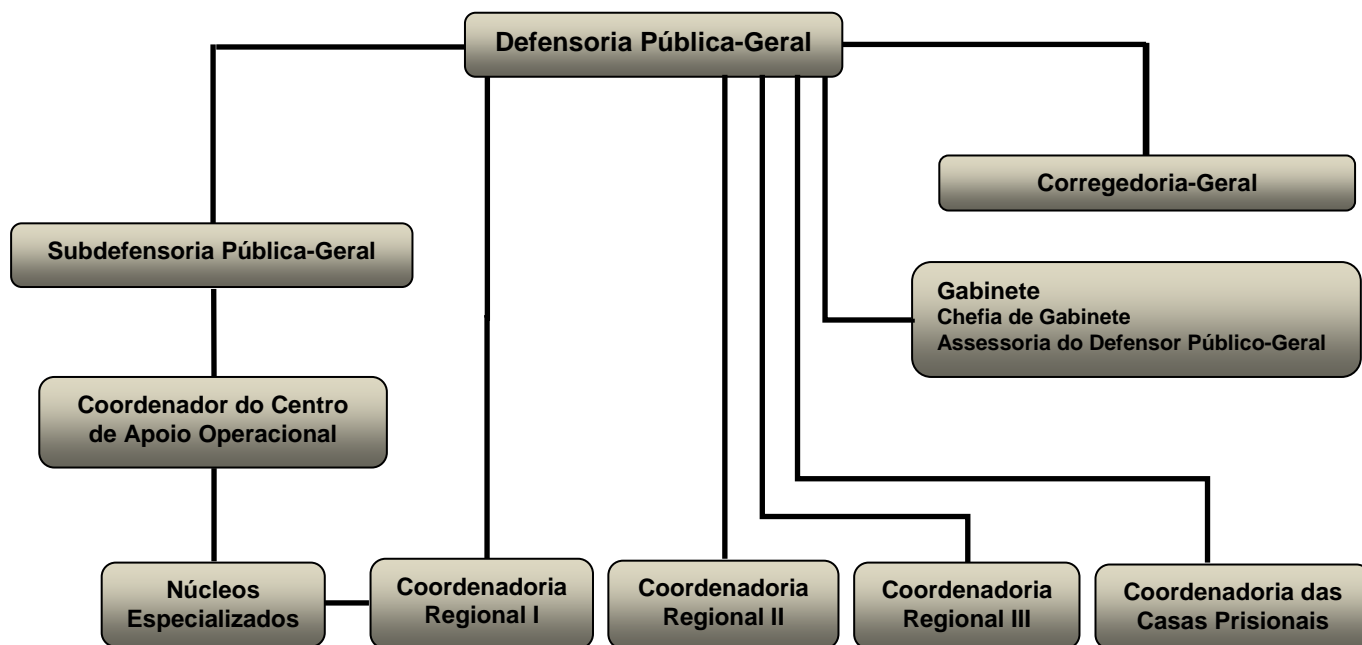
Defensoria Pública-Geral

Corregedoria-Geral

Subdefensoria Pública-Geral

Gabinete
Chefia de Gabinete
Assessoria do Defensor Público-Geral

Coordenador do Centro de Apoio Operacional

Núcleos Especializados

Coordenadoria Regional I

Coordenadoria Regional II

Coordenadoria Regional III

Coordenadoria das Casas Prisionais